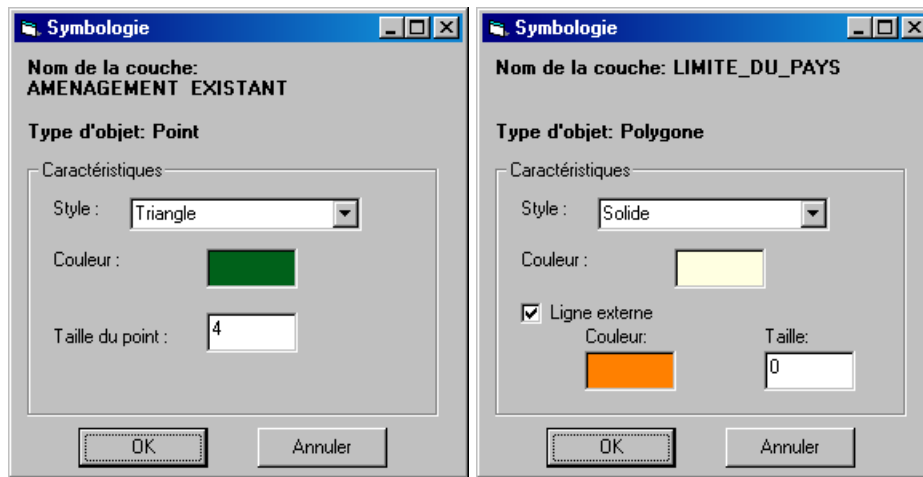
Symbologie

Nom de la couche:
AMENAGEMENT EXISTANT

Type d'objet: Point

Caractéristiques

Style : Triangle

Couleur :

Taille du point : 4

OK

Annuler

Symbologie

Nom de la couche: LIMITE_DU_PAYS

Type d'objet: Polygone

Caractéristiques

Style : Solide

Couleur :

Ligne externe

Couleur:

Taille:

0

OK

Annuler